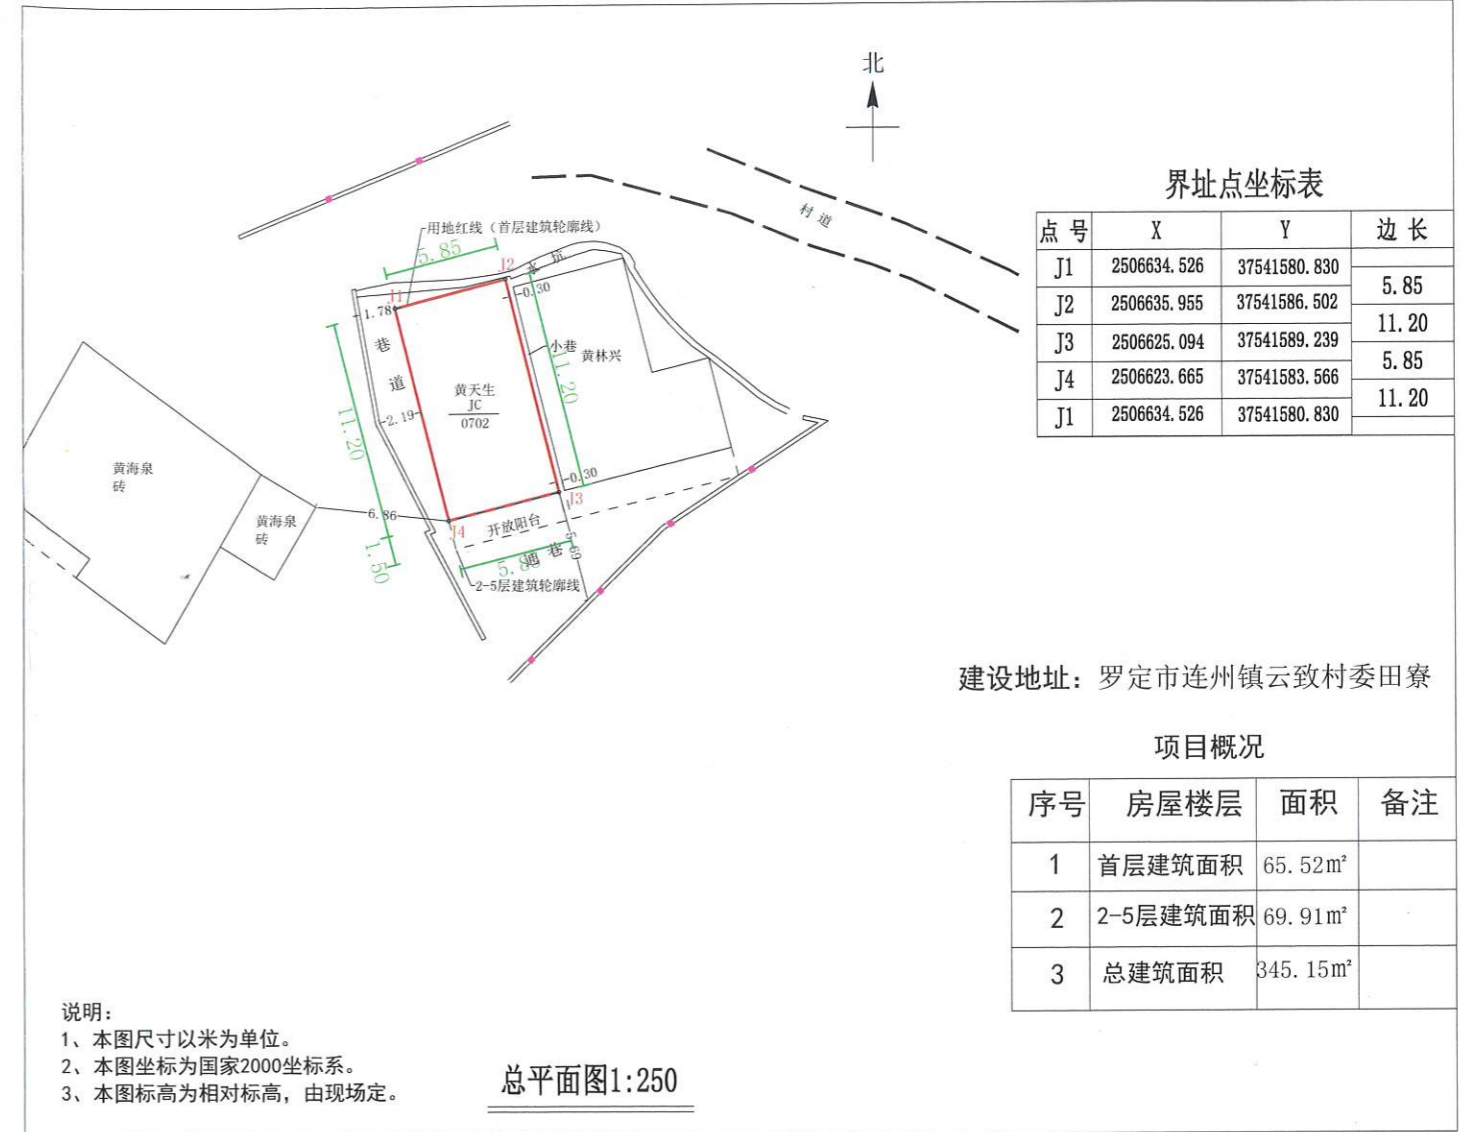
北

村道

用地红线（首层建筑轮廓线）

5.85

J2 小巷

J1 1.78

0.30

巷

道

小巷

黄林兴

11.20

11.20

黄天生
JC
0702

2.19

0.30

J3

黄海泉
砖

黄海泉
砖

6.86

J4

开放阳台

1.50

通 巷

5.69

5.8

2-5层建筑轮廓线

界址点坐标表

| 点 号 | X | Y | 边 长 |
|---|---|---|---|
| J1 | 2506634.526 | 37541580.830 | |
| | | | 5.85 |
| J2 | 2506635.955 | 37541586.502 | |
| | | | 11.20 |
| J3 | 2506625.094 | 37541589.239 | |
| | | | 5.85 |
| J4 | 2506623.665 | 37541583.566 | |
| | | | 11.20 |
| J1 | 2506634.526 | 37541580.830 | |

建设地址：罗定市连州镇云致村委田寮

项目概况

| 序号 | 房屋楼层 | 面积 | 备注 |
|---|---|---|---|
| 1 | 首层建筑面积 | 65.52m² | |
| 2 | 2-5层建筑面积 | 69.91m² | |
| 3 | 总建筑面积 | 345.15m² | |

说明：
1、本图尺寸以米为单位。
2、本图坐标为国家2000坐标系。
3、本图标高为相对标高，由现场定。

总平面图1:250